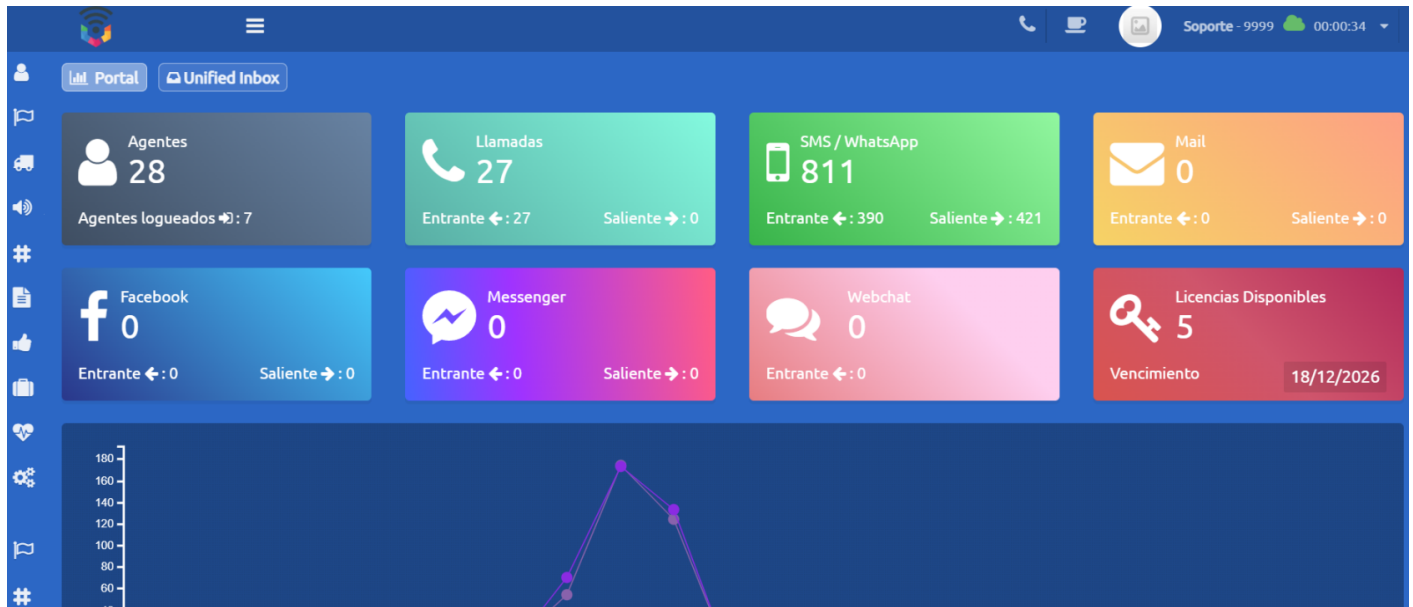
Soporte - 9999 00:00:34

Portal
Unified Inbox

Agentes
28
Agentes logueados : 7

Llamadas
27
Entrante : 27
Saliente : 0

SMS / WhatsApp
811
Entrante : 390
Saliente : 421

Mail
0
Entrante : 0
Saliente : 0

Facebook
0
Entrante : 0
Saliente : 0

Messenger
0
Entrante : 0
Saliente : 0

Webchat
0
Entrante : 0

Licencias Disponibles
5
Vencimiento
18/12/2026

180
160
140
120
100
80
60